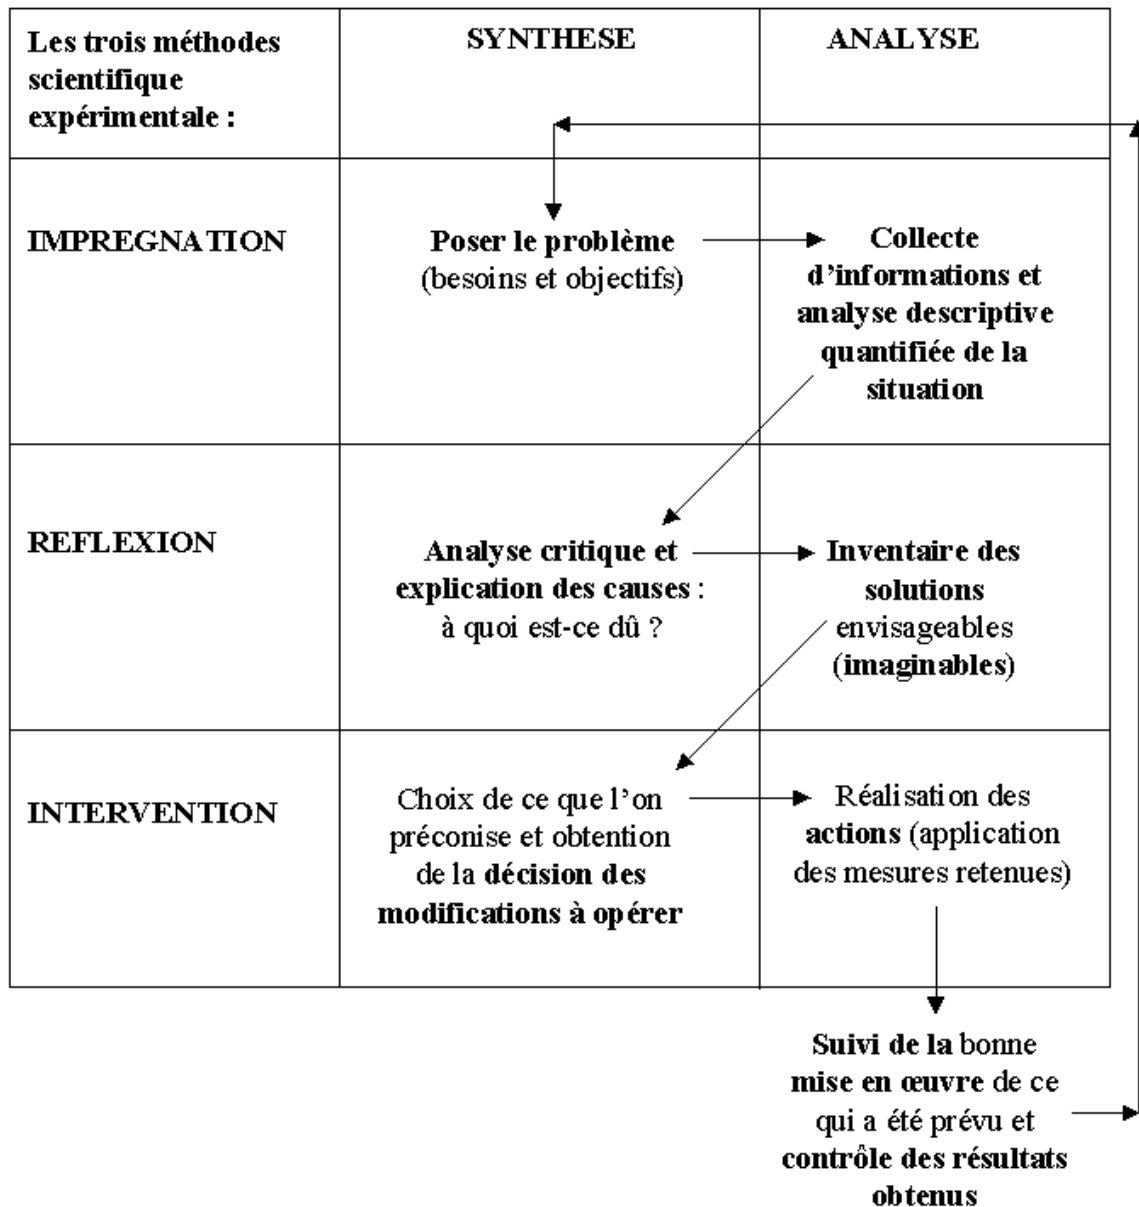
| Les trois méthodes scientifique expérimentale : | SYNTHESE | ANALYSE |
|---|---|---|
| IMPREGNATION | Poser le problème (besoins et objectifs) | Collecte d'informations et analyse descriptive quantifiée de la situation |
| REFLEXION | Analyse critique et explication des causes : à quoi est-ce dû ? | Inventaire des solutions envisageables (imaginables) |
| INTERVENTION | Choix de ce que l'on préconise et obtention de la décision des modifications à opérer | Réalisation des actions (application des mesures retenues) |

Suivi de la bonne mise en œuvre de ce qui a été prévu et contrôle des résultats obtenus